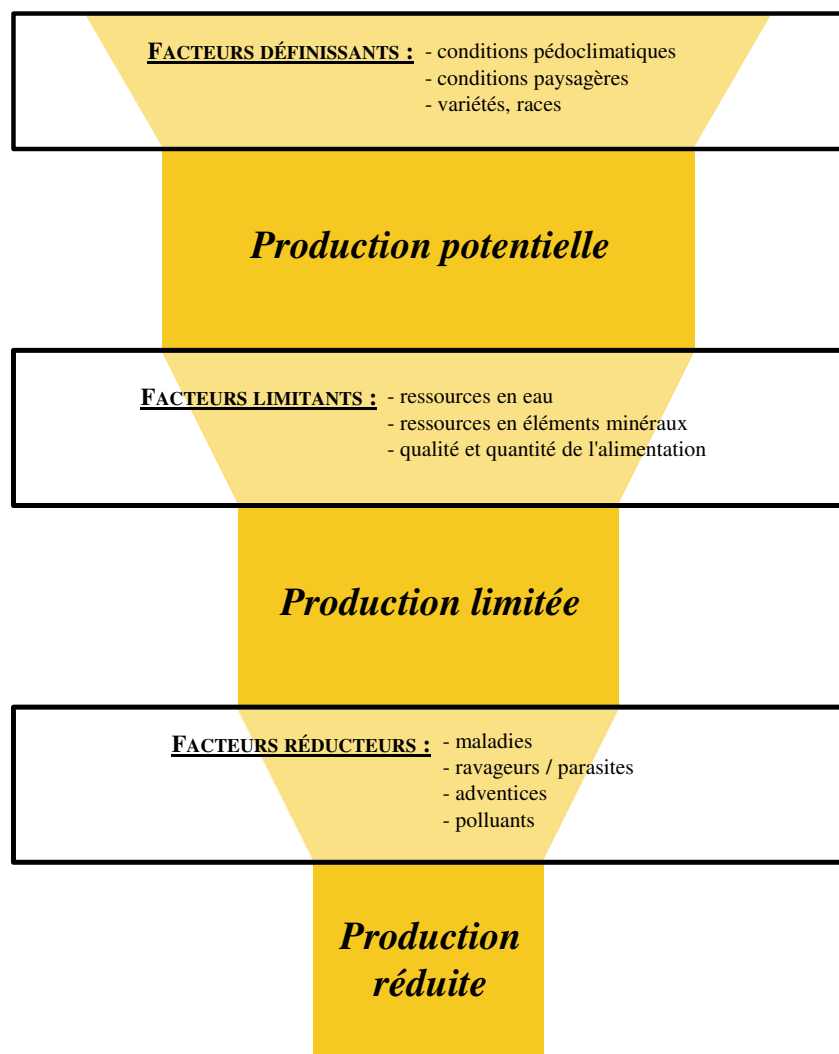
FACTEURS DÉFINISSANTS : - conditions pédoclimatiques
- conditions paysagères
- variétés, races

Production potentielle

FACTEURS LIMITANTS : - ressources en eau
- ressources en éléments minéraux
- qualité et quantité de l'alimentation

Production limitée

FACTEURS RÉDUCTEURS : - maladies
- ravageurs / parasites
- adventices
- polluants

Production réduite